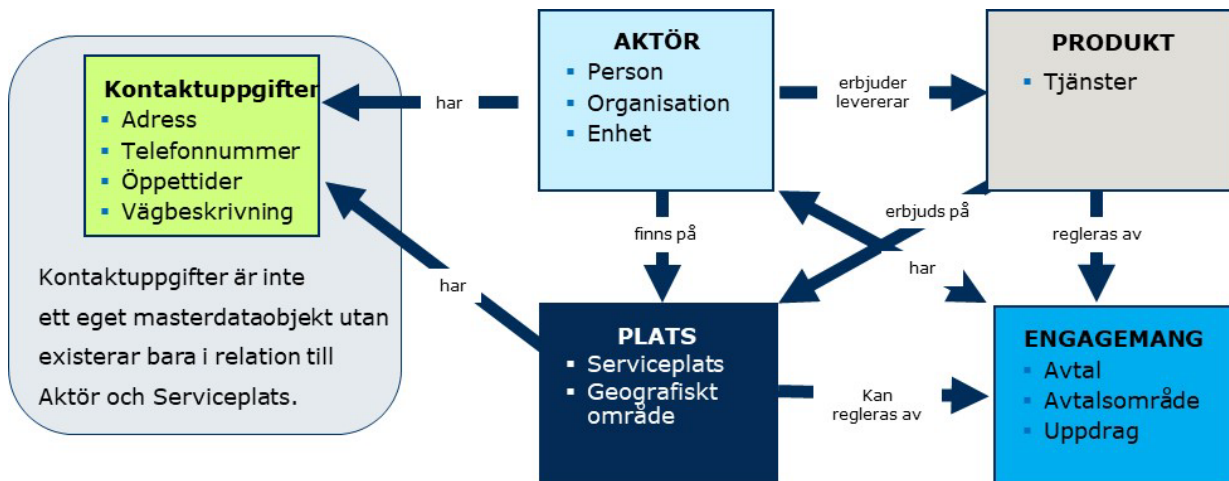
Kontaktuppgifter
- Adress
- Telefonnummer
- Öppettider
- Vägbeskrivning

Kontaktuppgifter är inte ett eget masterdataobjekt utan existerar bara i relation till Aktör och Serviceplats.

har

AKTÖR
- Person
- Organisation
- Enhet

erbjuder levererar

PRODUKT
- Tjänster

finns på

erbjuds på

regleras av

har

har

PLATS
- Serviceplats
- Geografiskt område

Kan regleras av

ENGAGEMANG
- Avtal
- Avtalsområde
- Uppdrag